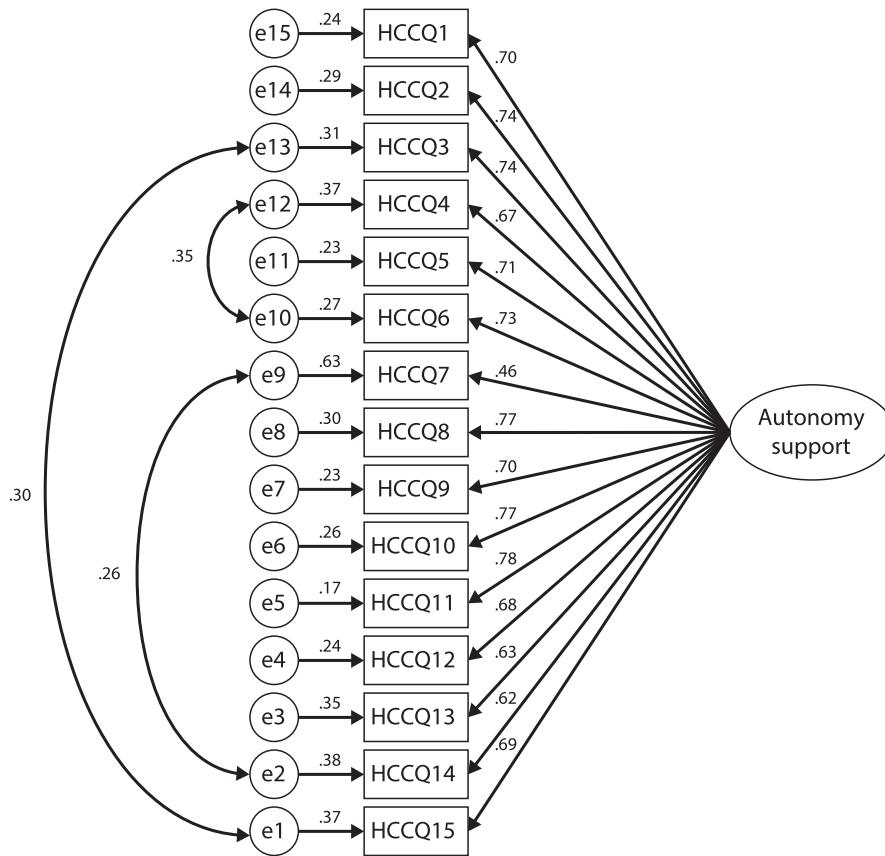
e15 .24 HCCQ1 .70
e14 .29 HCCQ2 .74
e13 .31 HCCQ3 .74
e12 .37 HCCQ4 .67
.35
e11 .23 HCCQ5 .71
e10 .27 HCCQ6 .73
e9 .63 HCCQ7 .46
e8 .30 HCCQ8 .77
Autonomy support
.30
e7 .23 HCCQ9 .70
e6 .26 HCCQ10 .77
.26
e5 .17 HCCQ11 .78
e4 .24 HCCQ12 .68
e3 .35 HCCQ13 .63
e2 .38 HCCQ14 .62
.69
e1 .37 HCCQ15